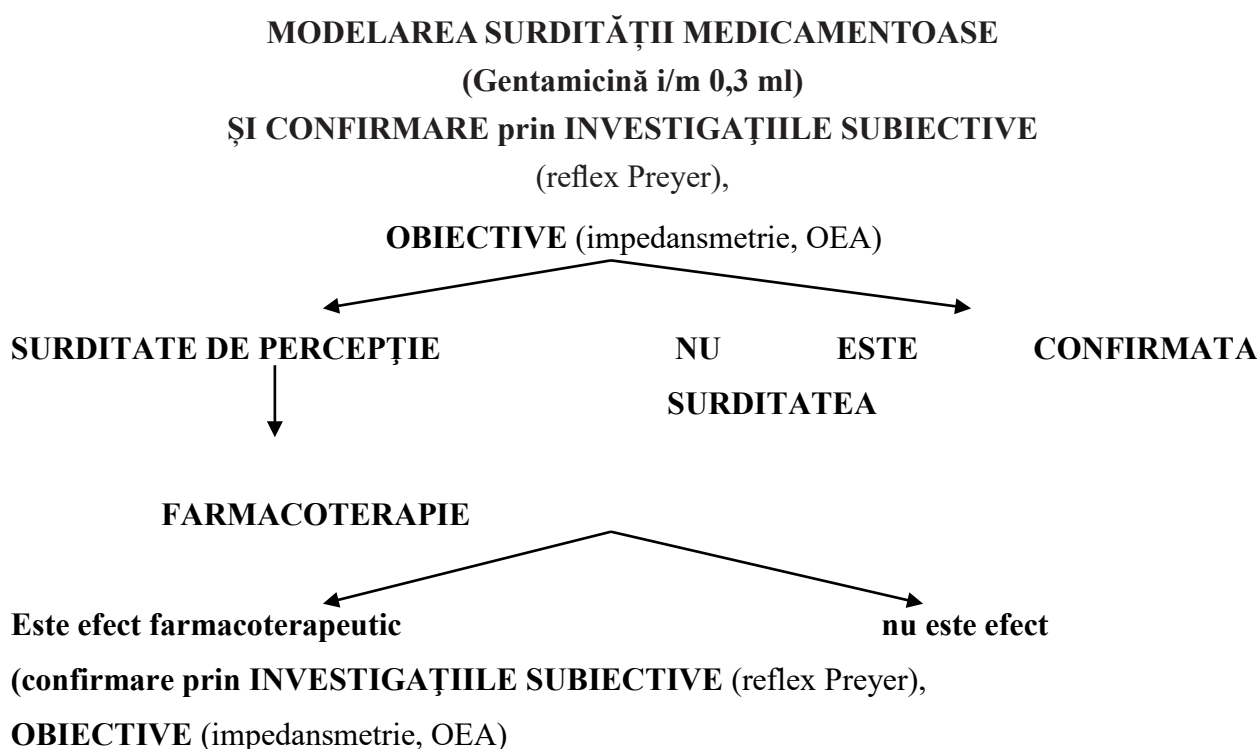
MODELAREA SURDITĂȚII MEDICAMENTOASE
(Gentamicină i/m 0,3 ml)
ȘI CONFIRMARE prin INVESTIGAȚIILE SUBIECTIVE
(reflex Preyer),
OBIECTIVE (impedansmetrie, OEA)

SURDITATE DE PERCEPȚIE

NU ESTE CONFIRMATA SURDITATEA

FARMACOTERAPIE

Este efect farmacoterapeutic

nu este efect

(confirmare prin INVESTIGAȚIILE SUBIECTIVE (reflex Preyer),
OBIECTIVE (impedansmetrie, OEA)